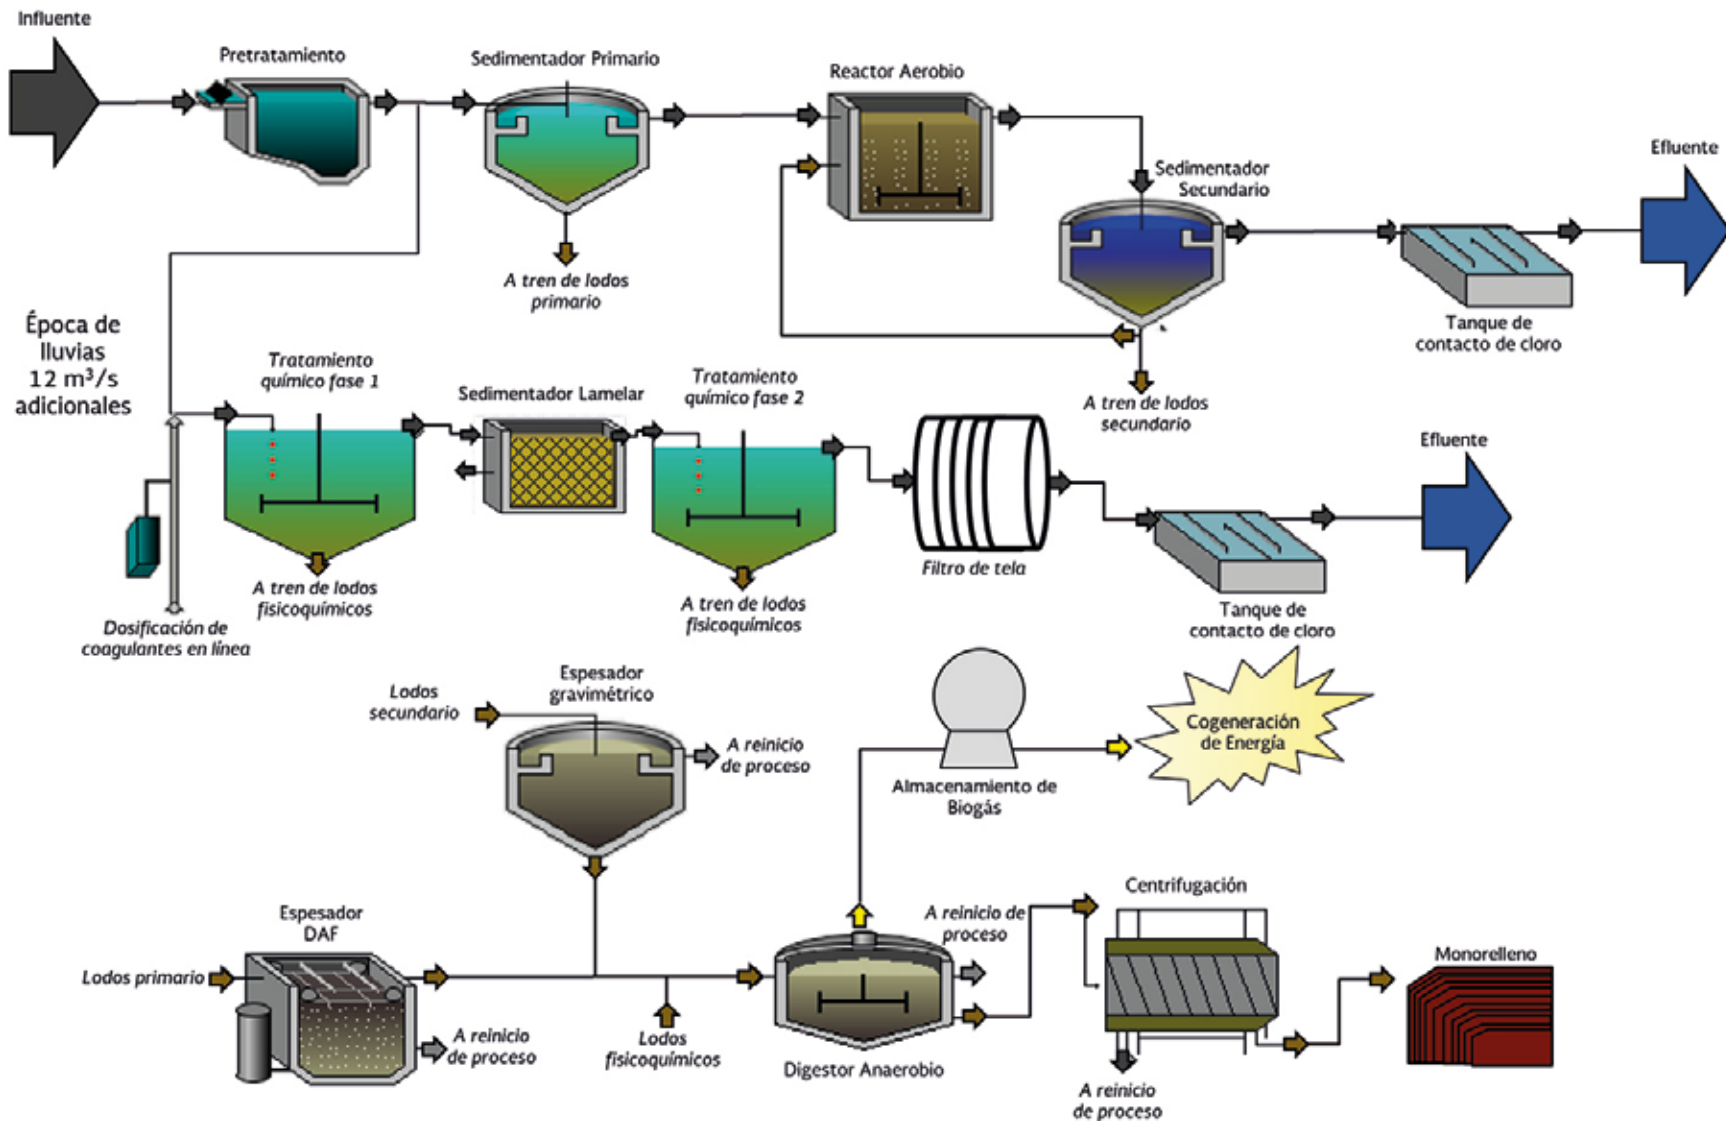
Influente

Pretratamiento

Sedimentador Primario

A tren de lodos primario

Reactor Aerobio

Sedimentador Secundario

Efluente

Tanque de contacto de cloro

A tren de lodos secundario

Época de lluvias 12 m³/s adicionales

Tratamiento químico fase 1

Sedimentador Lamelar

Tratamiento químico fase 2

A tren de lodos fisicoquímicos

A tren de lodos fisicoquímicos

Filtro de tela

Efluente

Tanque de contacto de cloro

Dosificación de coagulantes en línea

Lodos secundario

Espesador gravimétrico

A reinicio de proceso

Almacenamiento de Biogás

Cogeneración de Energía

Espesador DAF

Lodos primario

A reinicio de proceso

Lodos fisicoquímicos

Digestor Anaerobio

A reinicio de proceso

Centrifugación

A reinicio de proceso

Monorelleno